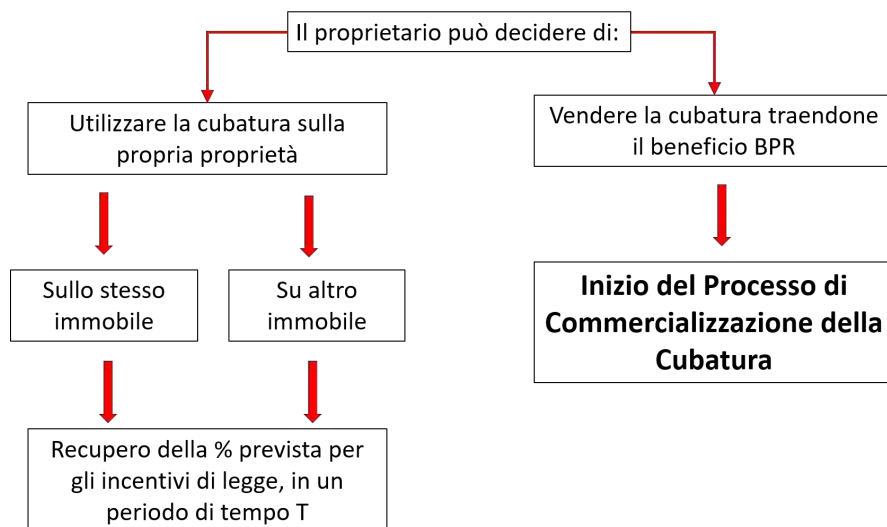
Il proprietario può decidere di:

Utilizzare la cubatura sulla propria proprietà

Vendere la cubatura traendone il beneficio BPR

Sullo stesso immobile

Su altro immobile

Inizio del Processo di Commercializzazione della Cubatura

Recupero della % prevista per gli incentivi di legge, in un periodo di tempo T